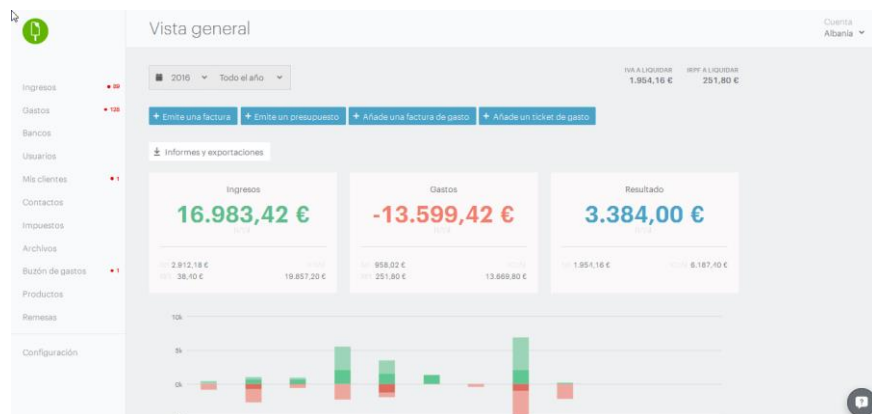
Vista general

Cuenta
Albania

Ingresos • 39
Gastos • 128
Bancos
Usuarios
Mis clientes • 1
Contactos
Impuestos
Archivos
Buzón de gastos • 1
Productos
Remesas
Configuración

2016 Todo el año

IVA A LIQUIDAR
1.954,16 €

IRPF A LIQUIDAR
251,80 €

+ Emite una factura
+ Emite un presupuesto
+ Añade una factura de gasto
+ Añade un ticket de gasto

Informes y exportaciones

Ingresos
16.983,42 €
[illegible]
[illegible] 2.912,18 €
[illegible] 38,10 €
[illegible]
19.857,20 €

Gastos
-13.599,42 €
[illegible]
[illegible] 958,02 €
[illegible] 251,80 €
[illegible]
13.669,80 €

Resultado
3.384,00 €
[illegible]
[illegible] 1.954,16 €
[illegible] 6.187,40 €

10k
5k
0k